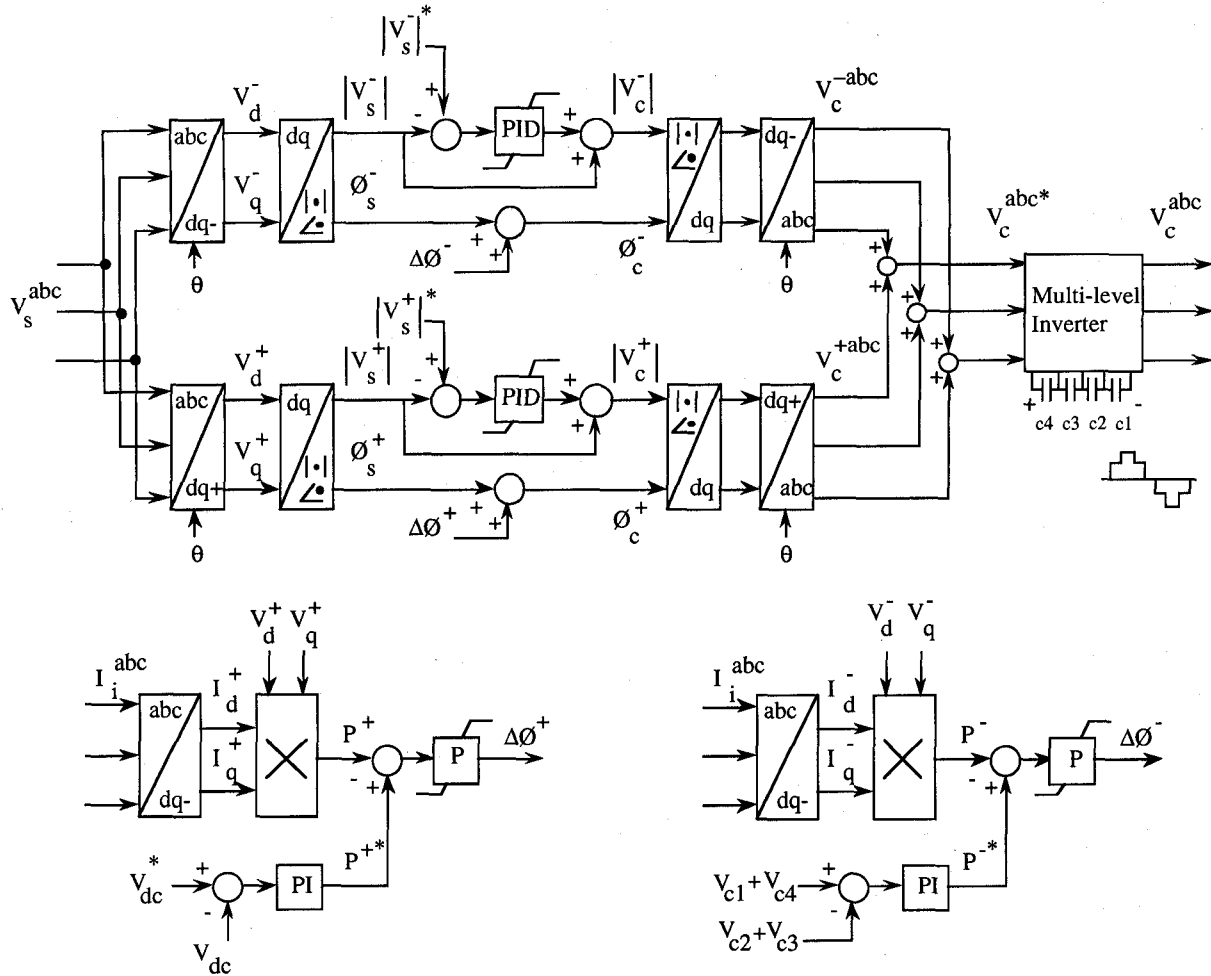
$|V_s^-|^*$
+
-
$V_d^-$
$|V_s^-|$
PID
+
+
$|V_c^-|$
$V_c^{-abc}$
abc
dq
dq-
$V_q^-$
|•|
∠•
$Ø_s^-$
|•|
∠•
dq
dq-
abc
$V_c^{abc*}$
$V_c^{abc}$
θ
$ΔØ^-$
+
+
$Ø_c^-$
θ
$V_s^{abc}$
+
+
+
+
+
+
Multi-level Inverter
$|V_s^+|^*$
+
-
$V_d^+$
$|V_s^+|$
PID
+
+
$|V_c^+|$
$V_c^{+abc}$
abc
dq
dq+
$V_q^+$
|•|
∠•
$Ø_s^+$
|•|
∠•
dq
dq+
abc
+
c4 c3 c2 c1
-
θ
$ΔØ^+$
+
+
$Ø_c^+$
θ

$I_i^{abc}$
abc
dq-
$I_d^+$
$I_q^+$
$V_d^+$
$V_q^+$
$P^+$
-
+
P
$ΔØ^+$
$P^{+*}$
$V_{dc}^*$
+
-
PI
$V_{dc}$

$I_i^{abc}$
abc
dq-
$I_d^-$
$I_q^-$
$V_d^-$
$V_q^-$
$P^-$
-
+
P
$ΔØ^-$
$P^{-*}$
$V_{c1}+V_{c4}$
+
-
PI
$V_{c2}+V_{c3}$